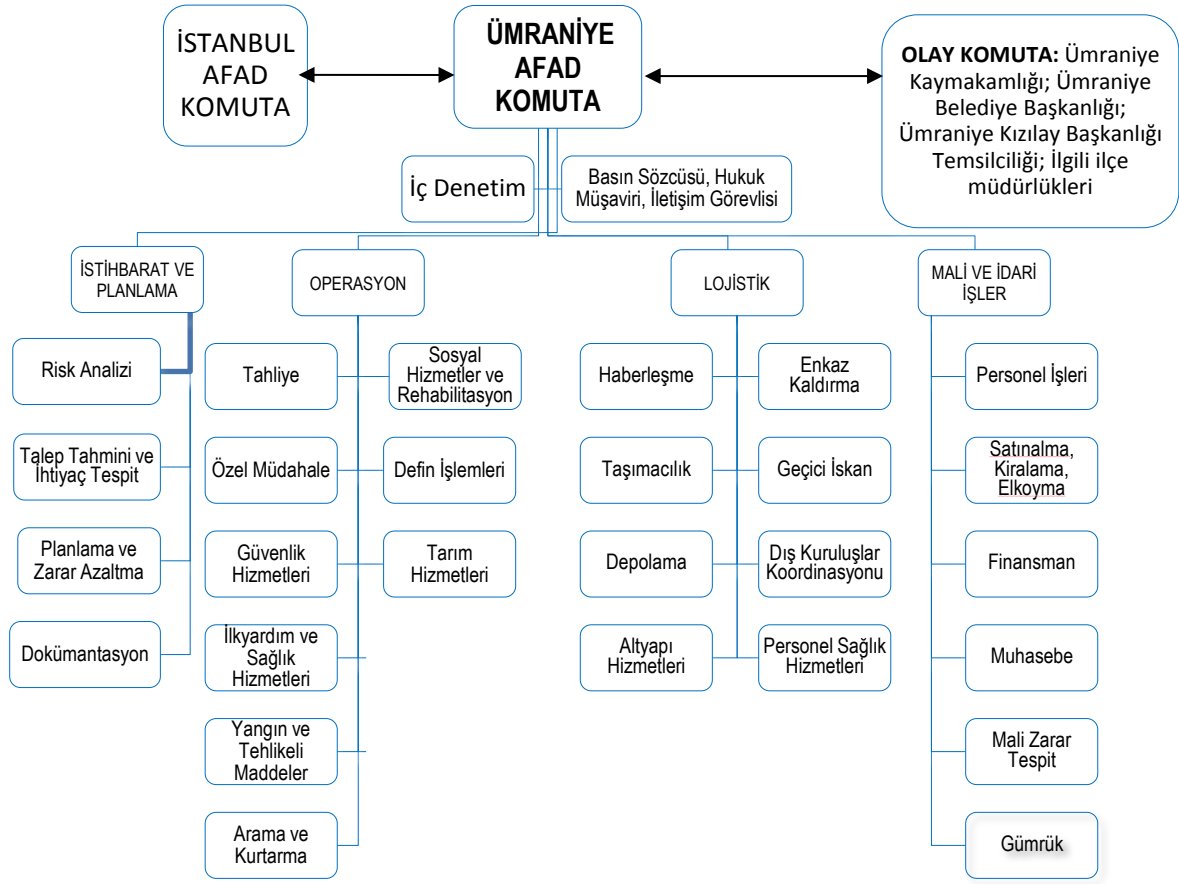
İSTANBUL AFAD KOMUTA

ÜMRANİYE AFAD KOMUTA

OLAY KOMUTA: Ümraniye Kaymakamlığı; Ümraniye Belediye Başkanlığı; Ümraniye Kızılay Başkanlığı Temsilciliği; İlgili ilçe müdürlükleri

İç Denetim

Basın Sözcüsü, Hukuk Müşaviri, İletişim Görevlisi

İSTİHBARAT VE PLANLAMA

Risk Analizi

Talep Tahmini ve İhtiyaç Tespit

Planlama ve Zarar Azaltma

Dokümantasyon

OPERASYON

Tahliye

Sosyal Hizmetler ve Rehabilitasyon

Özel Müdahale

Defin İşlemleri

Güvenlik Hizmetleri

Tarım Hizmetleri

İlkyardım ve Sağlık Hizmetleri

Yangın ve Tehlikeli Maddeler

Arama ve Kurtarma

LOJİSTİK

Haberleşme

Enkaz Kaldırma

Taşımacılık

Geçici İskan

Depolama

Dış Kuruluşlar Koordinasyonu

Altyapı Hizmetleri

Personel Sağlık Hizmetleri

MALİ VE İDARİ İŞLER

Personel İşleri

Satınalma, Kiralama, Elkoyma

Finansman

Muhasebe

Mali Zarar Tespit

Gümrük